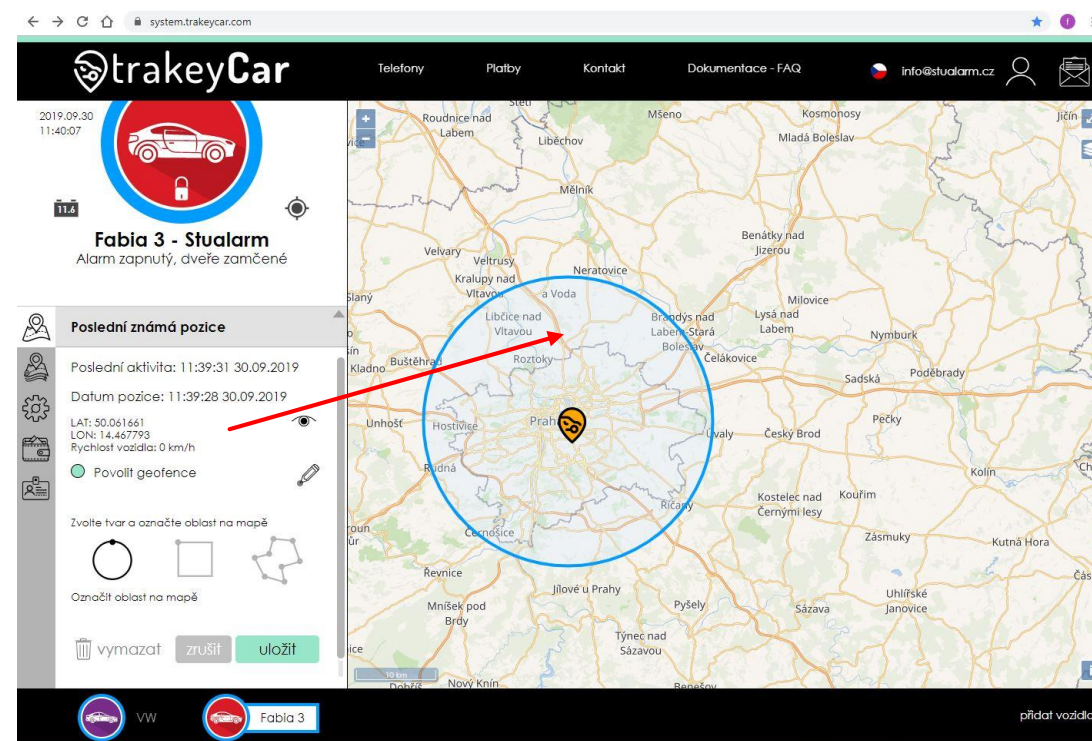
system.trakeycar.com

trakeyCar
Telefony
Platby
Kontakt
Dokumentace - FAQ
info@stualarm.cz

2019.09.30
11:40:07
11.6
Fabia 3 - Stualarm
Alarm zapnutý, dveře zamčené

Poslední známá pozice
Poslední aktivita: 11:39:31 30.09.2019
Datum pozice: 11:39:28 30.09.2019
LAT: 50.061661
LON: 14.467793
Rychlost vozidla: 0 km/h
Povolit geofence
Zvolte tvar a označte oblast na mapě
Označit oblast na mapě
vymazat
zrušit
uložit

VW
Fabia 3
přidat vozidlo

Roudnice nad Labem
Mšeno
Kosmonosy
Mladá Boleslav
Liběchov
Mělník
Benátky nad Jizerou
Velvary
Veltrusy
Kralupy nad Vltavou
Neratovice
Slaný
Libčice nad Vltavou
Brandýs nad Labem-Stará Boleslav
Lysá nad Labem
Milovice
Nymburk
Kladno
Buštěhrad
Roztoky
Čelákovice
Sadská
Poděbrady
Unhošť
Hostivice
Praha
Úvaly
Český Brod
Pečky
Rudná
Kolín
Kostelec nad Černými lesy
Kouřim
Říčany
Černošice
Zásmuky
Kutná Hora
Řevnice
Jílové u Prahy
Uhlířské Janovice
Mníšek pod Brdy
Pyšely
Sázava
Týnec nad Sázavou
Nový Knín
10 km